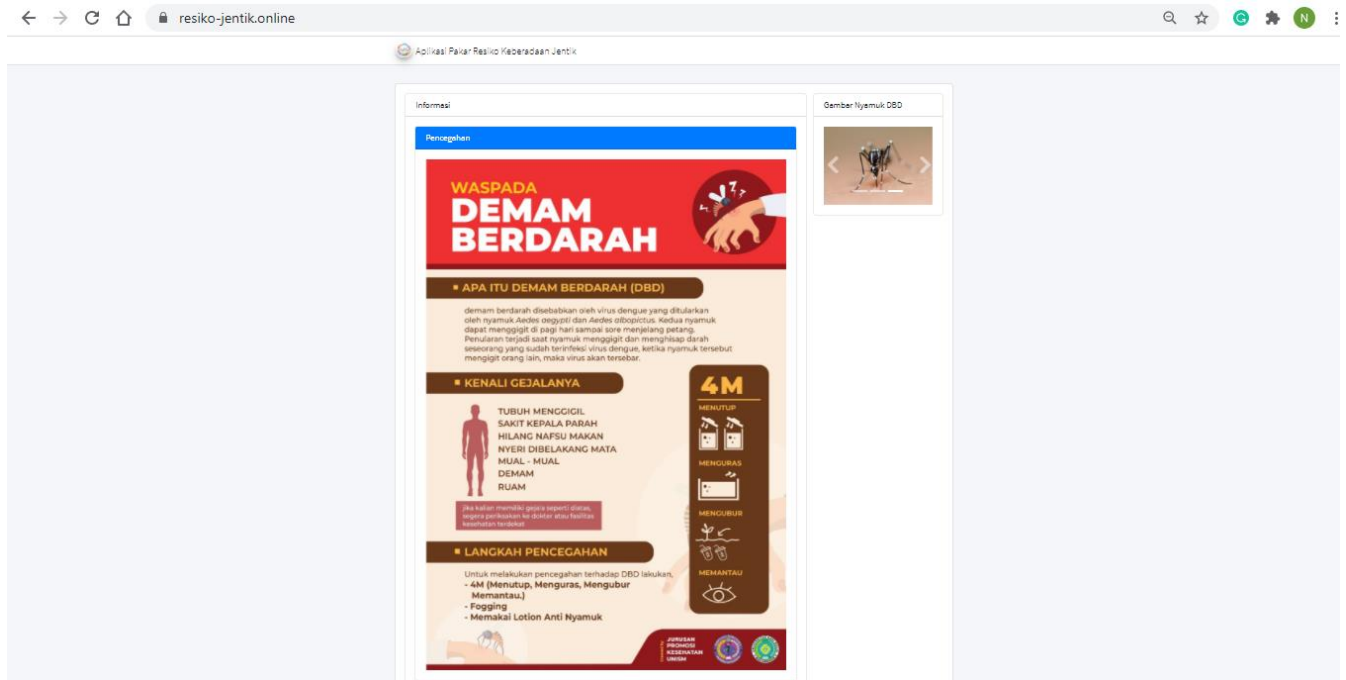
resiko-jentik.online

Aplikasi Pakar Resiko Keberadaan Jentik

Informasi

Pencegahan

WASPADA
DEMAM
BERDARAH

APA ITU DEMAM BERDARAH (DBD)

demam berdarah disebabkan oleh virus dengue yang ditularkan oleh nyamuk Aedes aegypti dan Aedes albopictus. Kedua nyamuk dapat menggigit di pagi hari sampai sore menjelang petang. Penularan terjadi saat nyamuk menggigit dan menghisap darah seseorang yang sudah terinfeksi virus dengue, ketika nyamuk tersebut mengigit orang lain, maka virus akan tersebar.

KENALI GEJALANYA

TUBUH MENGGIGIL
SAKIT KEPALA PARAH
HILANG NAFSU MAKAN
NYERI DIBELAKANG MATA
MUAL - MUAL
DEMAM
RUAM

Jika kalian memiliki gejala seperti diatas, segera periksakan ke dokter atau fasilitas kesehatan terdekat

4M
MENUTUP
MENGURAS
MENGUBUR
MEMANTAU

LANGKAH PENCEGAHAN

Untuk melakukan pencegahan terhadap DBD lakukan,
- 4M (Menutup, Menguras, Mengubur Memantau.)
- Fogging
- Memakai Lotion Anti Nyamuk

JURUSAN PROMOSI KESEHATAN UNISH

Gambar Nyamuk DBD